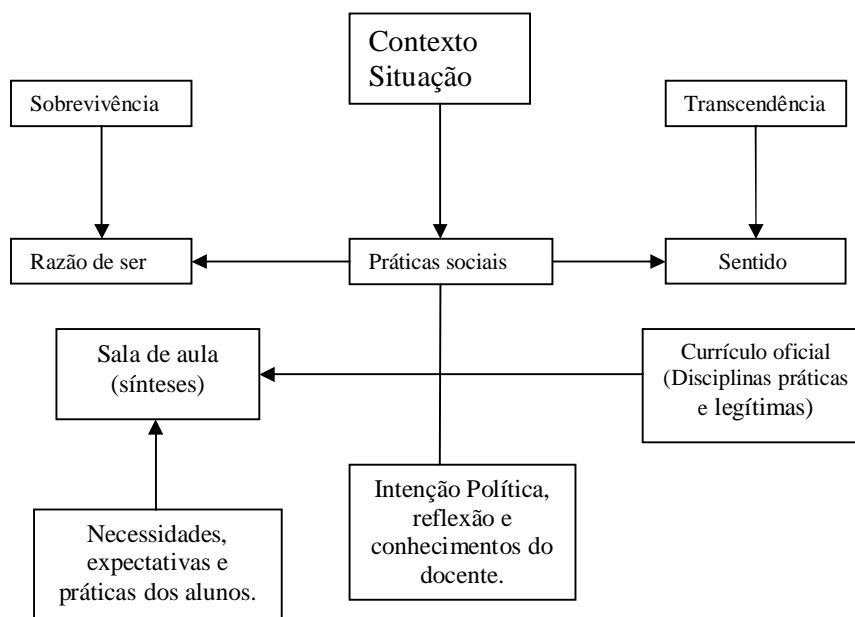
Contexto
Situação

Sobrevivência

Transcendência

Razão de ser

Práticas sociais

Sentido

Sala de aula
(sínteses)

Currículo oficial
(Disciplinas práticas
e legítimas)

Intenção Política,
reflexão e
conhecimentos do
docente.

Necessidades,
expectativas e
práticas dos alunos.